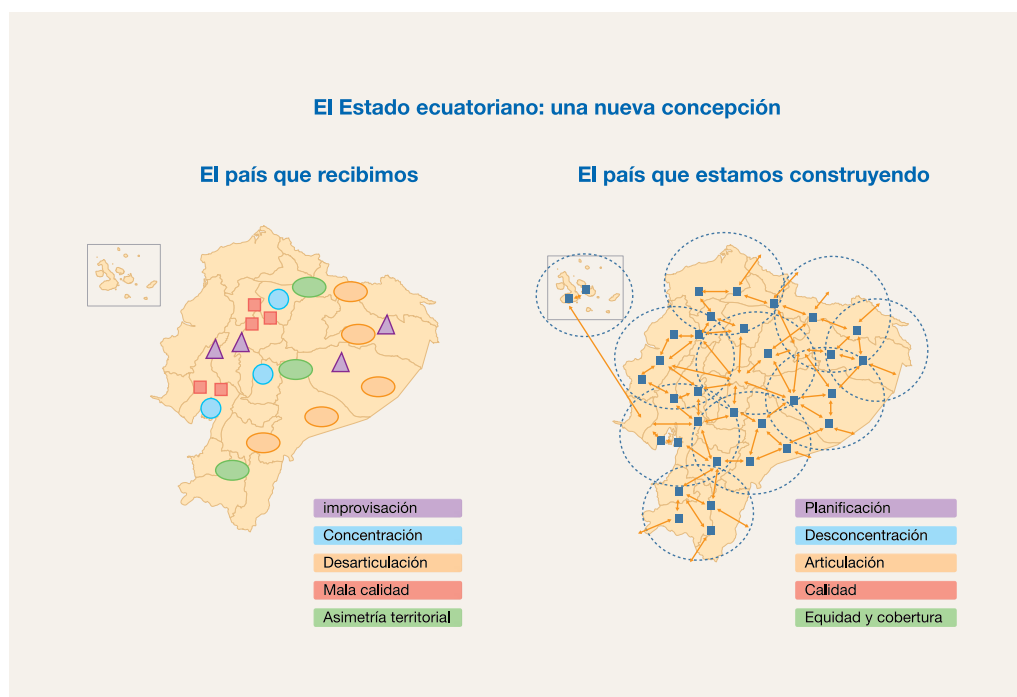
El Estado ecuatoriano: una nueva concepción

El país que recibimos

improvisación
Concentración
Desarticulación
Mala calidad
Asimetría territorial

El país que estamos construyendo

Planificación
Desconcentración
Articulación
Calidad
Equidad y cobertura